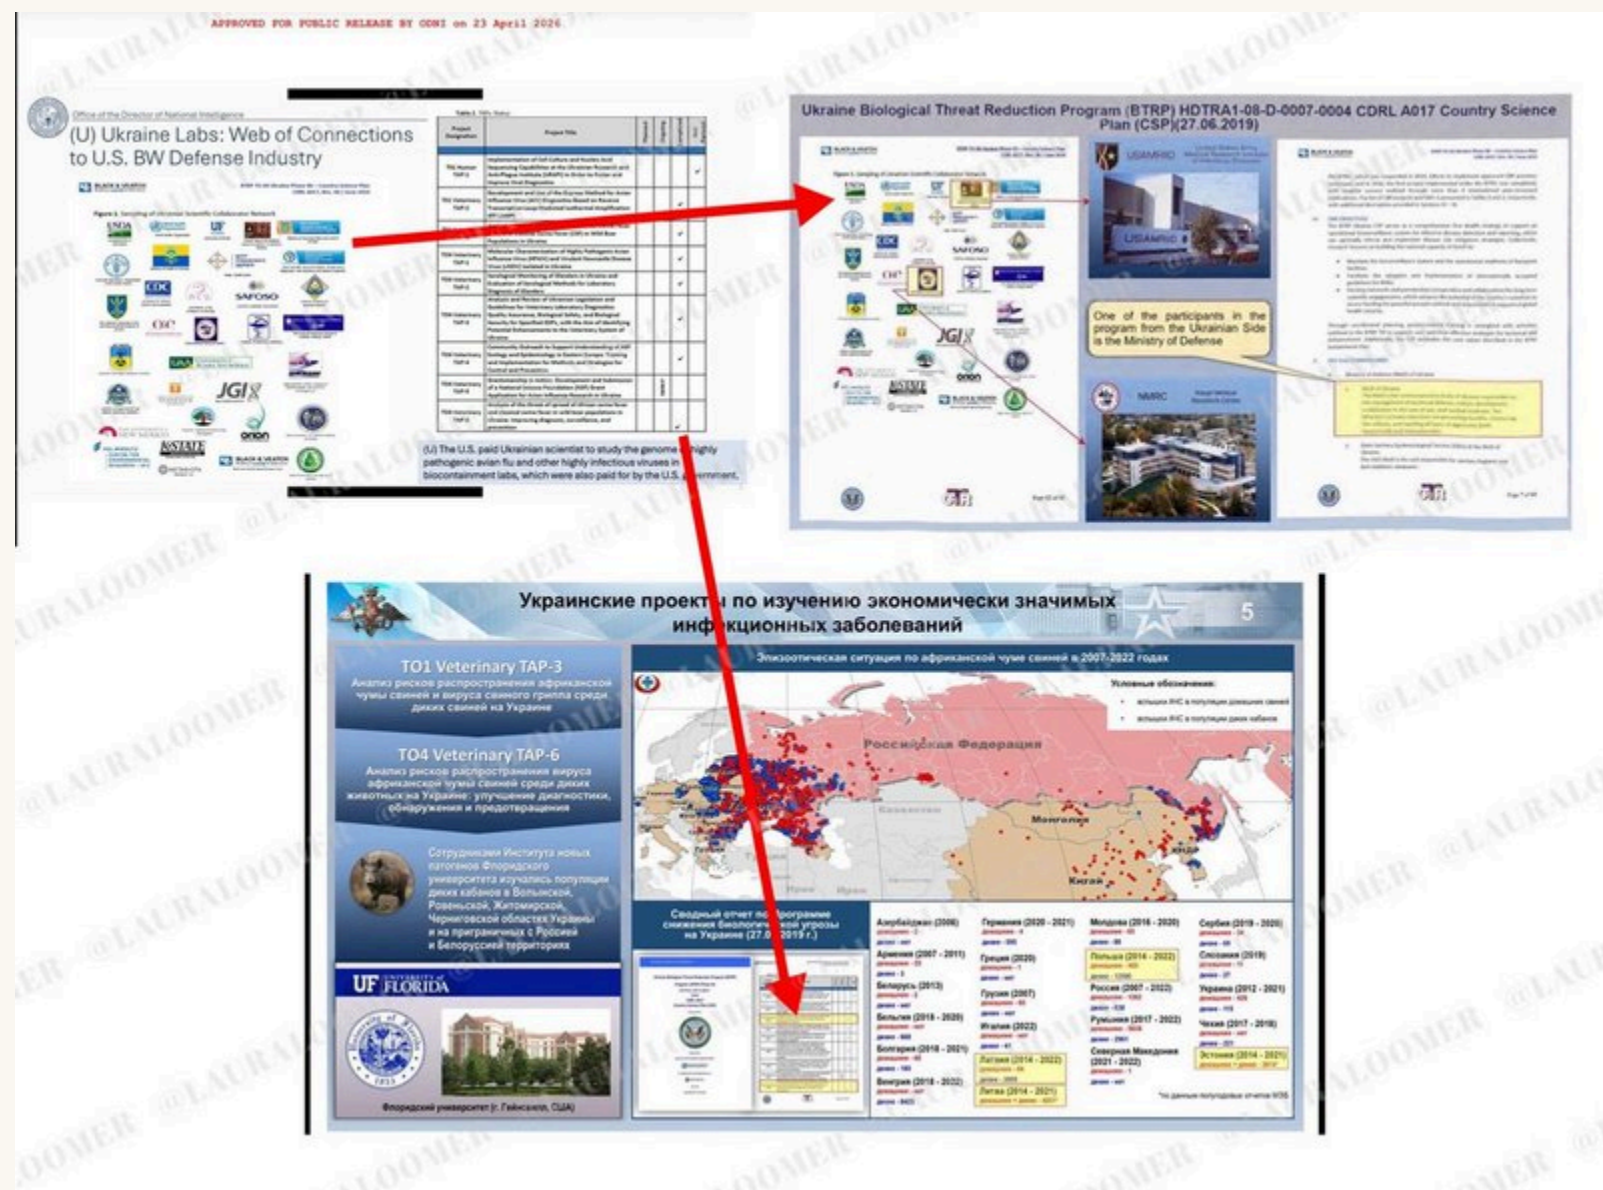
APPROVED FOR PUBLIC RELEASE BY ODNI on 23 April 2026

Office of the Director of National Intelligence

(U) Ukraine Labs: Web of Connections to U.S. BW Defense Industry

Figure 1. Sampling of Ukrainian Scientific Collaborator Network

USDA CDC SAFOSO JGI onion KSTATE NEW MEXICO

Table 2. TAPs Status

(U) The U.S. paid Ukrainian scientist to study the genome of highly pathogenic avian flu and other highly infectious viruses in biocontainment labs, which were also paid for by the U.S. government.

Ukraine Biological Threat Reduction Program (BTRP) HDTRA1-08-D-0007-0004 CDRL A017 Country Science Plan (CSP)(27.06.2019)

USAMRIID

One of the participants in the program from the Ukrainian Side is the Ministry of Defense

NMRC

Украинские проекты по изучению экономически значимых инфекционных заболеваний

5

TO1 Veterinary TAP-3
Анализ рисков распространения африканской чумы свиней и вируса свиного гриппа среди диких свиней на Украине

TO4 Veterinary TAP-6
Анализ рисков распространения вируса африканской чумы свиней среди диких животных на Украине: улучшение диагностики, обнаружения и предотвращения

Сотрудниками Института новых патогенов Флоридского университета изучались популяции диких кабанов в Волынской, Ровенской, Житомирской, Черниговской областях Украины и на приграничных с Россией и Белоруссией территориях

UF FLORIDA

Флоридский университет (г. Гейнсвилл, США)

Эпизоотическая ситуация по африканской чуме свиней в 2007-2022 годах

Условные обозначения:

Российская Федерация

Монголия

Китай

Сводный отчет по программе снижения биологической угрозы на Украине (27.06.2019 г.)

Азербайджан (2006)
Армения (2007 - 2011)
Беларусь (2013)
Бельгия (2018 - 2020)
Болгария (2018 - 2021)
Венгрия (2018 - 2022)
Германия (2020 - 2021)
Греция (2020)
Грузия (2007)
Италия (2022)
Латвия (2014 - 2022)
Литва (2014 - 2021)
Молдова (2016 - 2020)
Польша (2014 - 2022)
Россия (2007 - 2022)
Румыния (2017 - 2022)
Северная Македония (2021 - 2022)
Сербия (2019 - 2020)
Словакия (2019)
Украина (2012 - 2021)
Чехия (2017 - 2018)
Эстония (2014 - 2021)